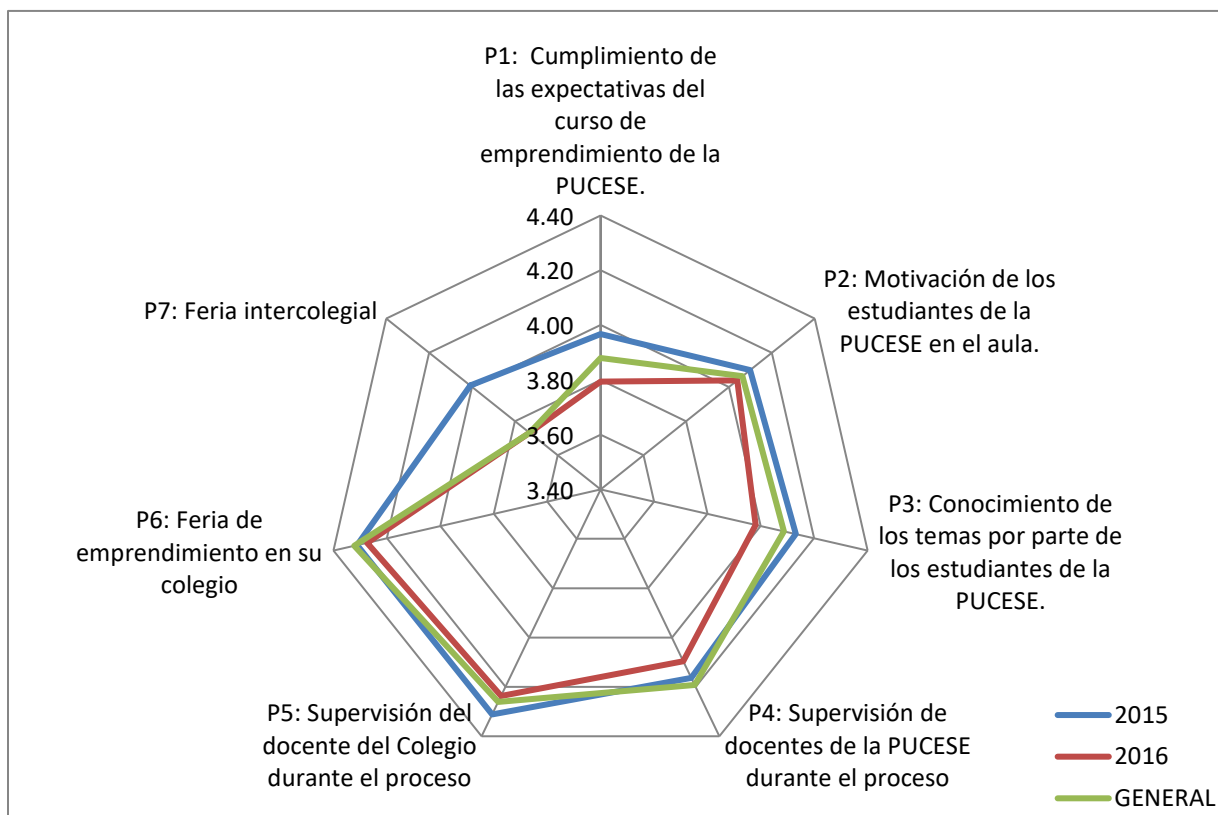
P1: Cumplimiento de las expectativas del curso de emprendimiento de la PUCESE.

4.40
4.20
4.00
3.80
3.60
3.40

P2: Motivación de los estudiantes de la PUCESE en el aula.

P3: Conocimiento de los temas por parte de los estudiantes de la PUCESE.

P4: Supervisión de docentes de la PUCESE durante el proceso

P5: Supervisión del docente del Colegio durante el proceso

P6: Feria de emprendimiento en su colegio

P7: Feria intercolegial

2015
2016
GENERAL